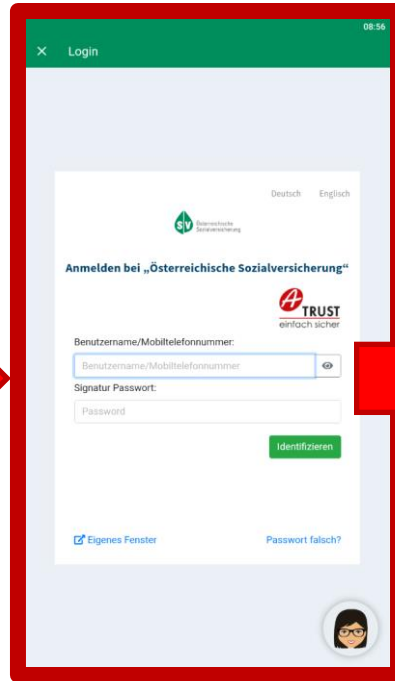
08:56

× Login

Deutsch Englisch

SV Österreichische Sozialversicherung

Anmelden bei „Österreichische Sozialversicherung“

A TRUST einfach sicher

Benutzername/Mobiltelefonnummer:

Benutzername/Mobiltelefonnummer

Signatur Passwort:

Password

Identifizieren

Eigenes Fenster

Passwort falsch?